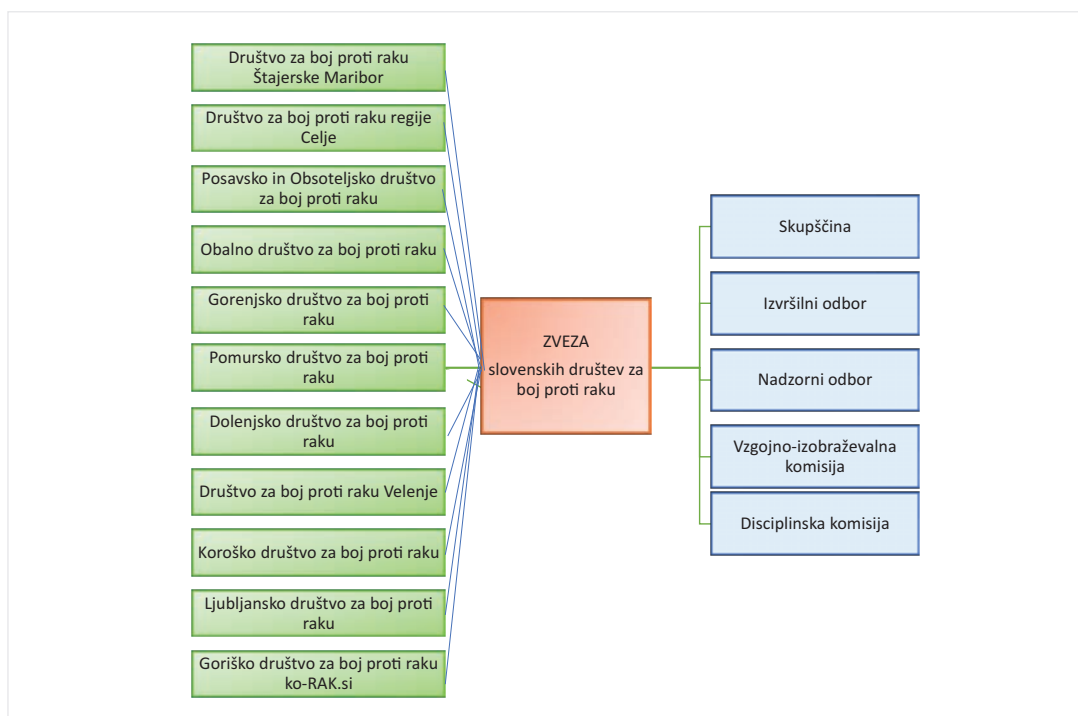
Društvo za boj proti raku Štajerske Maribor

Društvo za boj proti raku regije Celje

Posavsko in Obsoteljsko društvo za boj proti raku

Obalno društvo za boj proti raku

Gorenjsko društvo za boj proti raku

Pomursko društvo za boj proti raku

Dolenjsko društvo za boj proti raku

Društvo za boj proti raku Velenje

Koroško društvo za boj proti raku

Ljubljansko društvo za boj proti raku

Goriško društvo za boj proti raku ko-RAK.si

ZVEZA slovenskih društev za boj proti raku

Skupščina

Izvršilni odbor

Nadzorni odbor

Vzgojno-izobraževalna komisija

Disciplinska komisija